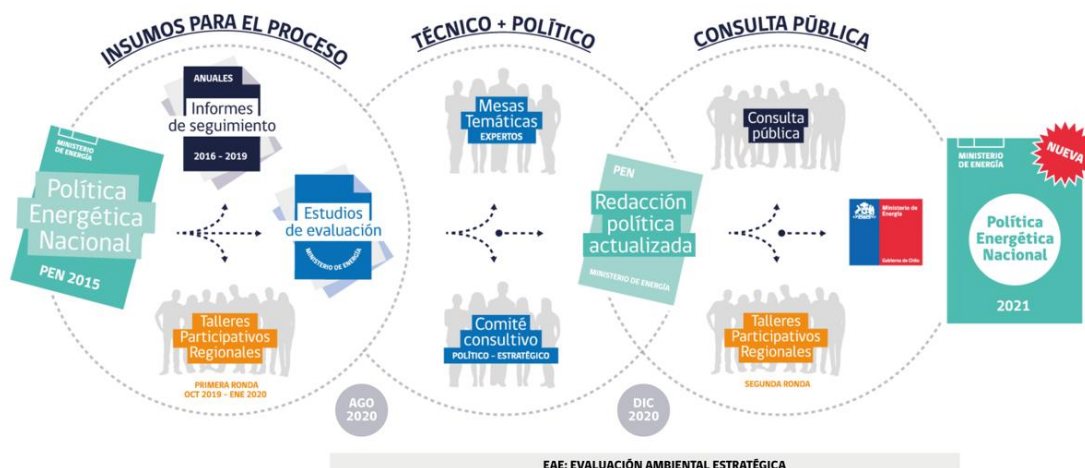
INSUMOS PARA EL PROCESO

TÉCNICO + POLÍTICO

CONSULTA PÚBLICA

MINISTERIO DE ENERGÍA
Política Energética Nacional
PEN 2015

ANUALES
Informes de seguimiento
2016 - 2019

Estudios de evaluación
MINISTERIO DE ENERGÍA

Talleres Participativos Regionales
PRIMERA RONDA
OCT 2019 - ENE 2020

AGO 2020

Mesas Temáticas
EXPERTOS

Comité consultivo
POLÍTICO - ESTRATÉGICO

PEN
Redacción política actualizada
MINISTERIO DE ENERGÍA

DIC 2020

Consulta pública

Ministerio de Energía
Gobierno de Chile

Talleres Participativos Regionales
SEGUNDA RONDA

MINISTERIO DE ENERGÍA
NUEVA
Política Energética Nacional
2021

EAE: EVALUACIÓN AMBIENTAL ESTRATÉGICA